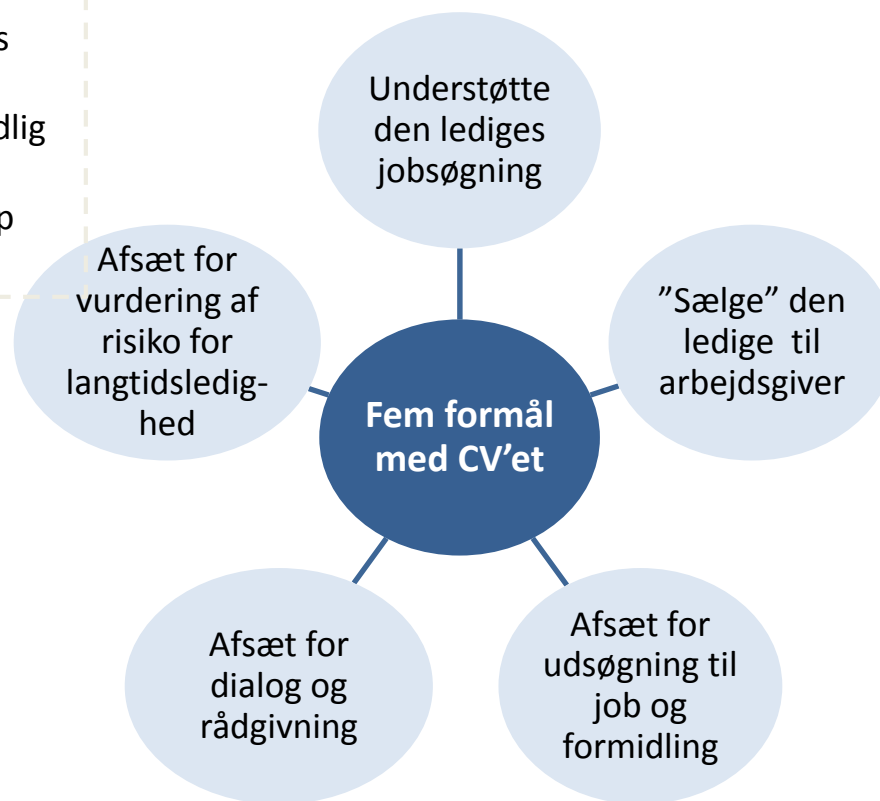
s

dlig

p

Fem formål med CV'et

Understøtte den lediges jobsøgning

"Sælge" den ledige til arbejdsgiver

Afsæt for udsøgning til job og formidling

Afsæt for dialog og rådgivning

Afsæt for vurdering af risiko for langtidsledighed